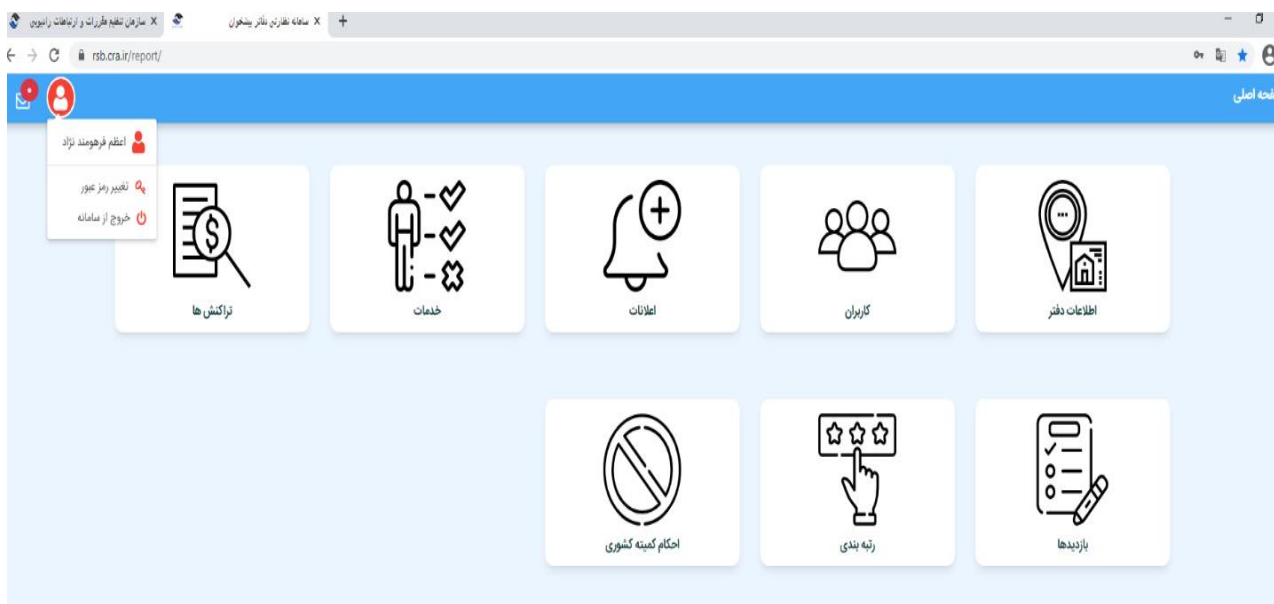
سازمان تنظیم مقررات و ارتباطات رادیویی X
سامانه نظارتی دفاتر پیشخوان X
+
rsb.cra.ir/report/

فحه اصلی

اعظم فرهومند نژاد
تغییر رمز عبور
خروج از سامانه

تراکنش ها
خدمات
اعلانات
کاربران
اطلاعات دفتر

احکام کمیته کشوری
رتبه بندی
بازدیدها